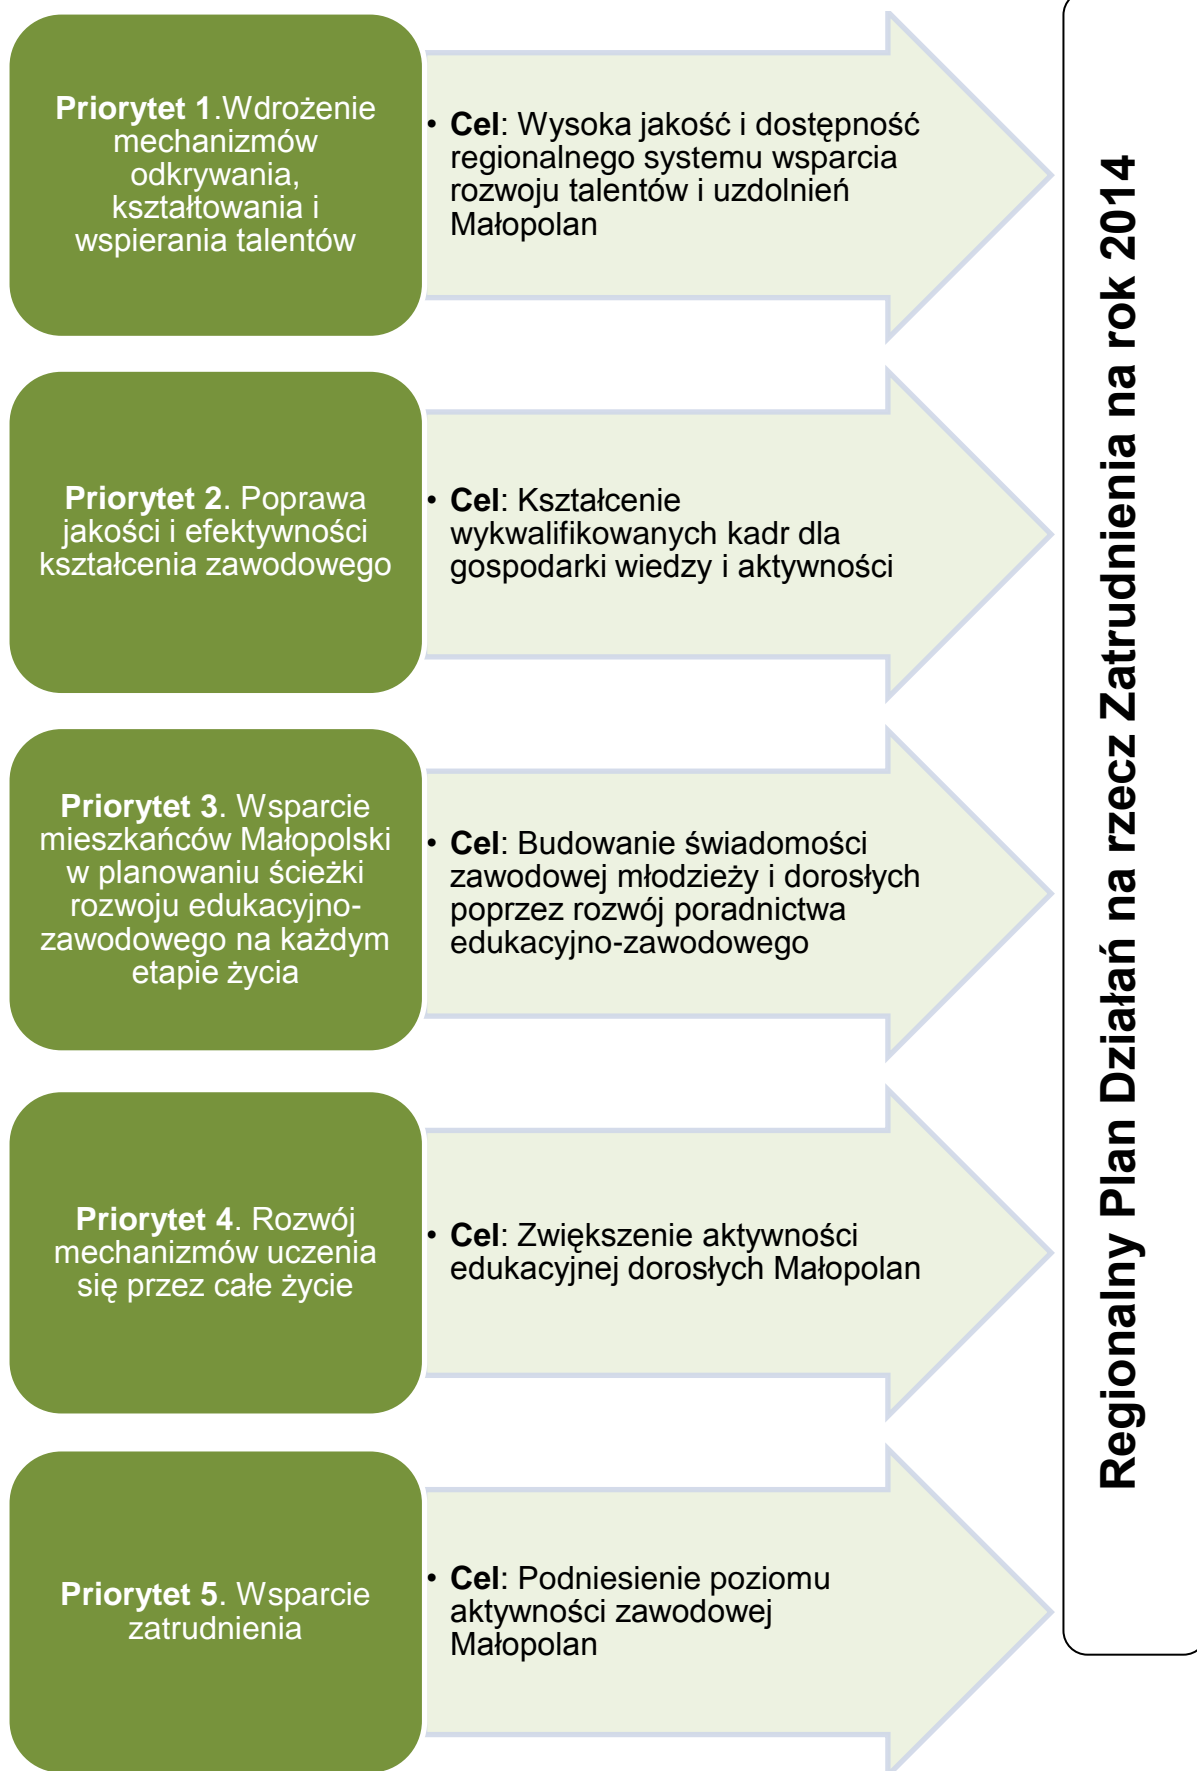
**Priorytet 1**.Wdrożenie mechanizmów odkrywania, kształtowania i wspierania talentów

• **Cel**: Wysoka jakość i dostępność regionalnego systemu wsparcia rozwoju talentów i uzdolnień Małopolan

**Priorytet 2**. Poprawa jakości i efektywności kształcenia zawodowego

• **Cel**: Kształcenie wykwalifikowanych kadr dla gospodarki wiedzy i aktywności

**Priorytet 3**. Wsparcie mieszkańców Małopolski w planowaniu ścieżki rozwoju edukacyjno-zawodowego na każdym etapie życia

• **Cel**: Budowanie świadomości zawodowej młodzieży i dorosłych poprzez rozwój poradnictwa edukacyjno-zawodowego

**Priorytet 4**. Rozwój mechanizmów uczenia się przez całe życie

• **Cel**: Zwiększenie aktywności edukacyjnej dorosłych Małopolan

**Priorytet 5**. Wsparcie zatrudnienia

• **Cel**: Podniesienie poziomu aktywności zawodowej Małopolan

**Regionalny Plan Działań na rzecz Zatrudnienia na rok 2014**